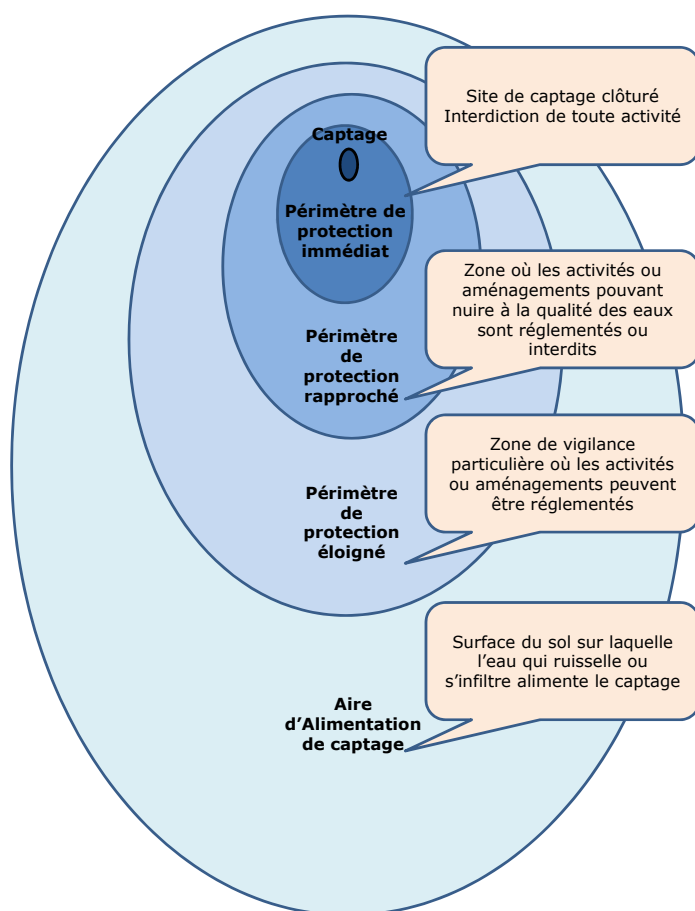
Site de captage clôturé
Interdiction de toute activité

Captage

Périmètre de protection immédiat

Zone où les activités ou aménagements pouvant nuire à la qualité des eaux sont réglementés ou interdits

Périmètre de protection rapproché

Zone de vigilance particulière où les activités ou aménagements peuvent être réglementés

Périmètre de protection éloigné

Surface du sol sur laquelle l'eau qui ruisselle ou s'infiltre alimente le captage

Aire d'Alimentation de captage